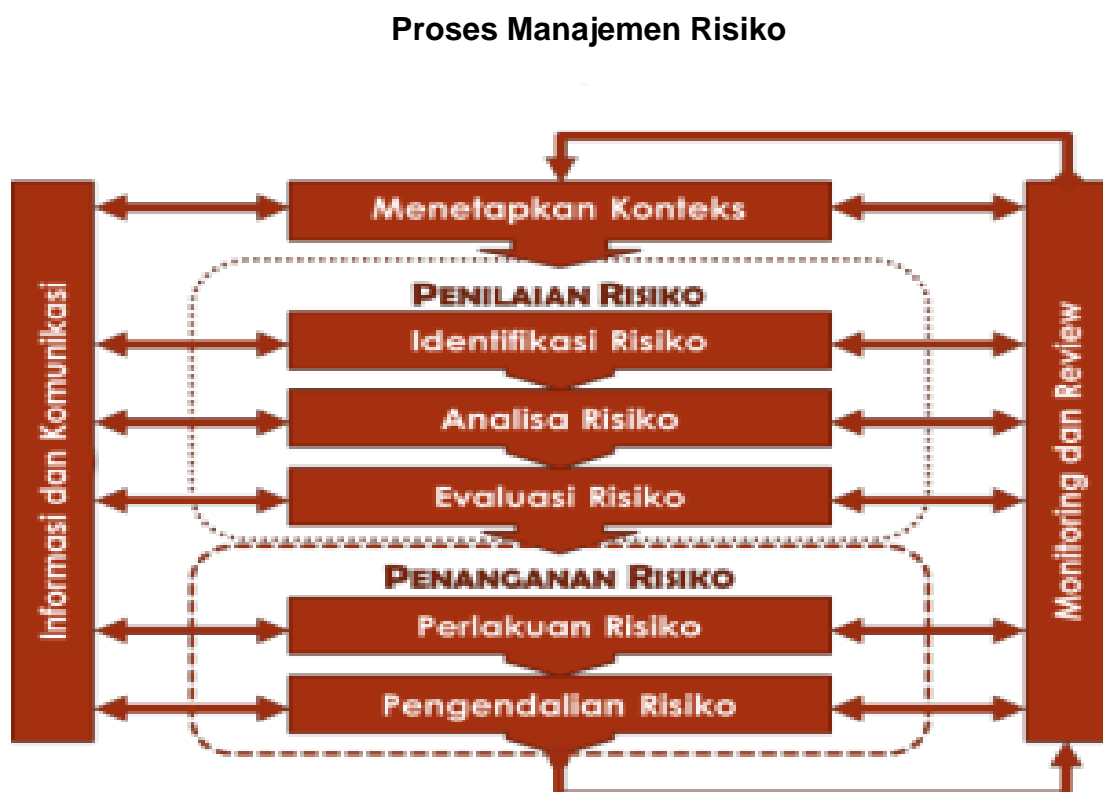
Proses Manajemen Risiko

Informasi dan Komunikasi

Menetapkan Konteks

PENILAIAN RISIKO

Identifikasi Risiko

Analisa Risiko

Evaluasi Risiko

PENANGANAN RISIKO

Perlakuan Risiko

Pengendalian Risiko

Monitoring dan Review